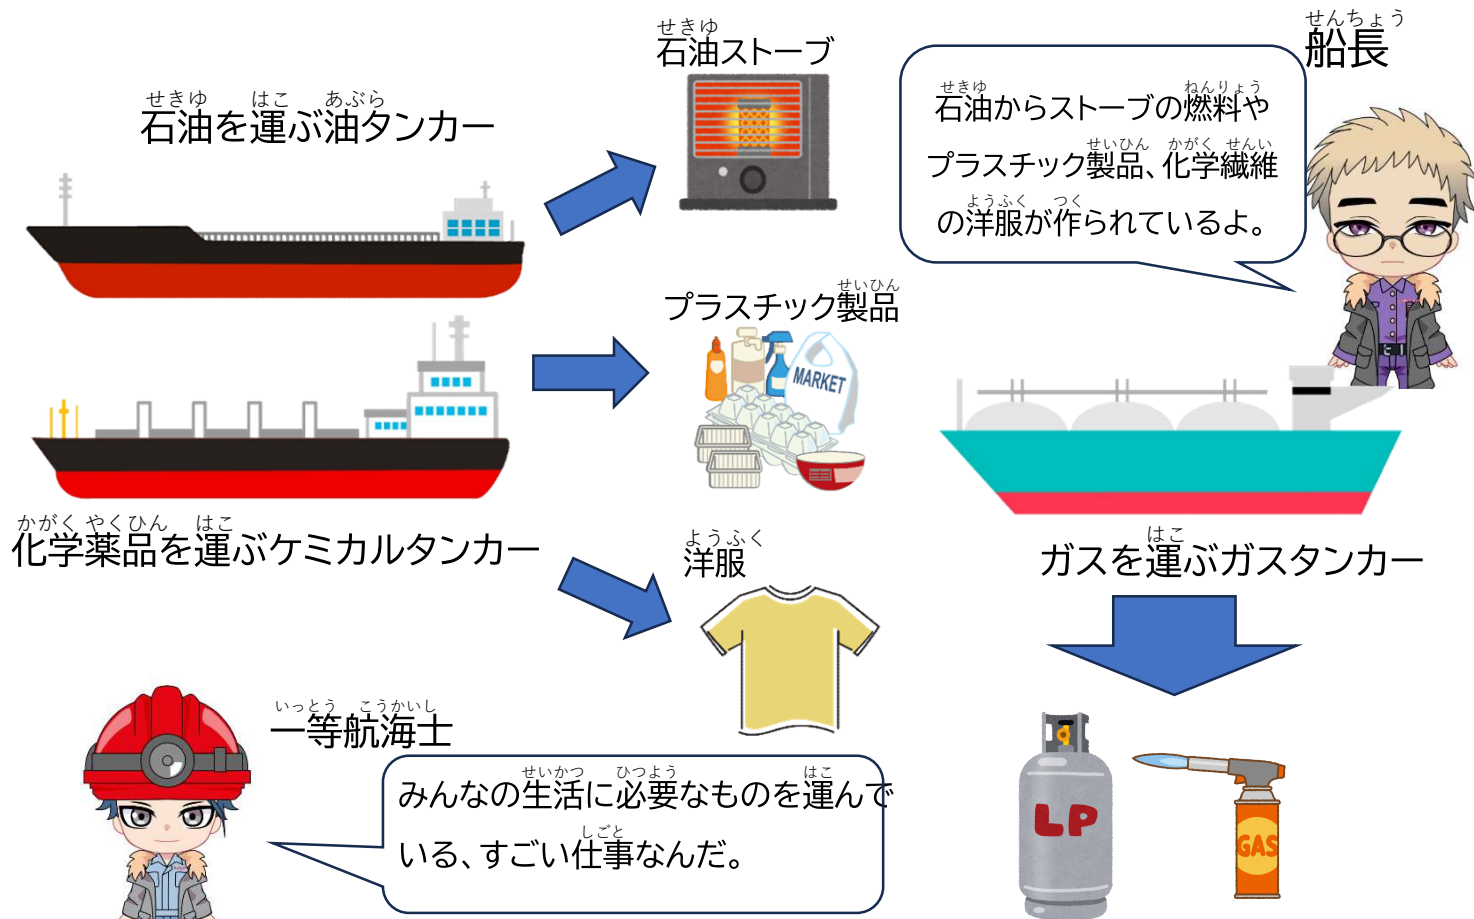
せきゆ　はこ　あぶら
石油を運ぶ油タンカー

せきゆ
石油ストーブ

せんちょう
船長

せきゆ　ねんりょう
石油からストーブの燃料や
せいひん　かがく　せんい
プラスチック製品、化学繊維
ようふく　つく
の洋服が作られているよ。

せいひん
プラスチック製品

MARKET

かがく やくひん　はこ
化学薬品を運ぶケミカルタンカー

ようふく
洋服

はこ
ガスを運ぶガスタンカー

いっとう　こうかいし
一等航海士

せいかつ　ひつよう　はこ
みんなの生活に必要なものを運んでいる、すごい仕事なんだ。
しごと

LP

GAS